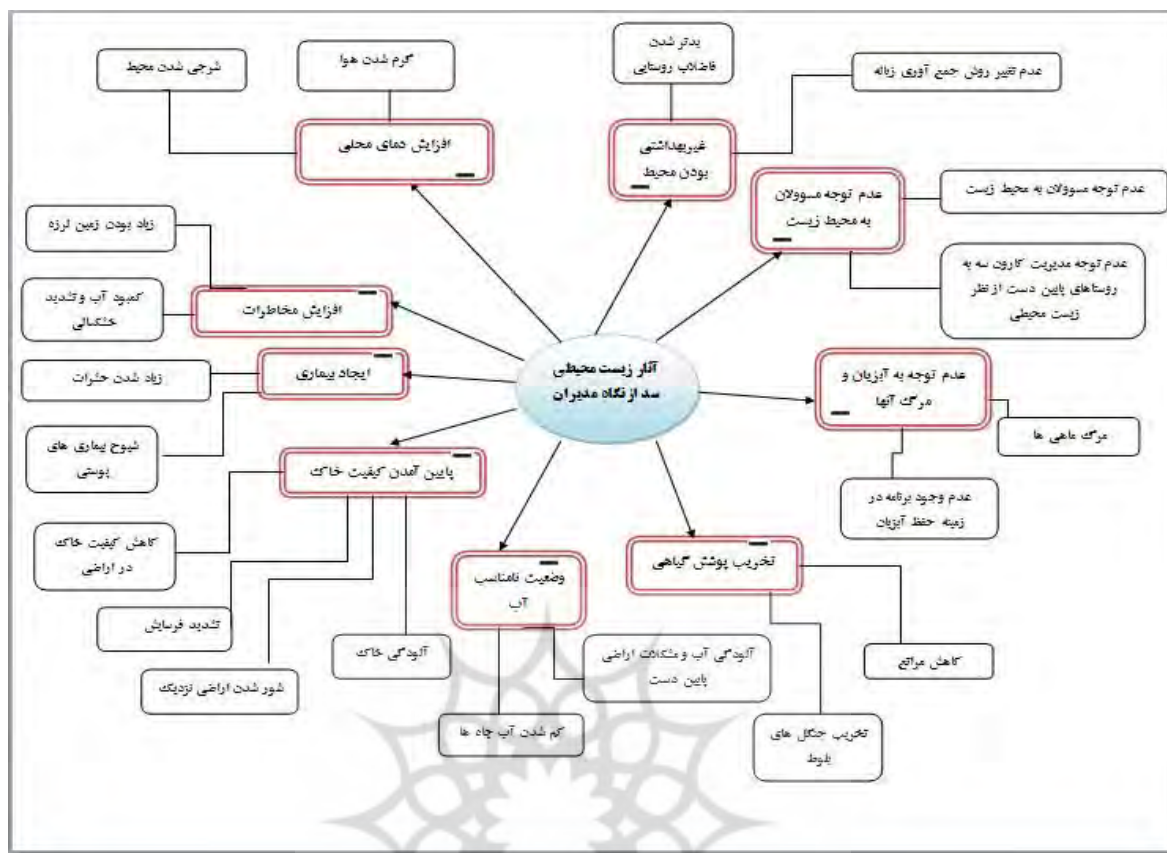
آثار زیست محیطی سد از نگاه مدیران

افزایش دمای محلی

گرم شدن هوا

شرجی شدن محیط

غیربهداشتی بودن محیط

بدتر شدن فاضلاب روستایی

عدم تغییر روش جمع آوری زباله

عدم توجه مسوولان به محیط زیست

عدم توجه مسوولان به محیط زیست

عدم توجه مدیریت کارون سه به روستاهای پایین دست از نظر زیست محیطی

افزایش مخاطرات

زیاد بودن زمین لرزه

کمبود آب و تشدید خشکسالی

ایجاد بیماری

زیاد شدن حشرات

شیوع بیماری های پوستی

عدم توجه به آبزیان و مرگ آنها

مرگ ماهی ها

عدم وجود برنامه در زمینه حفظ آبزیان

پایین آمدن کیفیت خاک

کاهش کیفیت خاک در اراضی

تشدید فرسایش

شور شدن اراضی نزدیک

آلودگی خاک

وضعیت نامناسب آب

کم شدن آب چاه ها

آلودگی آب و مشکلات اراضی پایین دست

تخریب پوشش گیاهی

کاهش مراتع

تخریب جنگل های بلوط